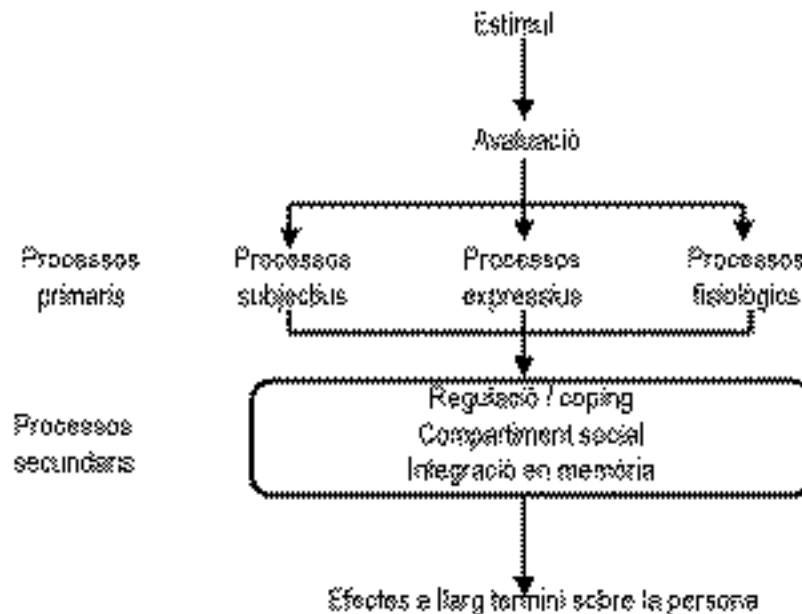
Estímul

Avaluació

Processos primaris

Processos subjectius

Processos expressius

Processos fisiològics

Processos secundaris

Regulació / coping
Comportament social
Integració en memòria

Efectes a llarg termini sobre la persona